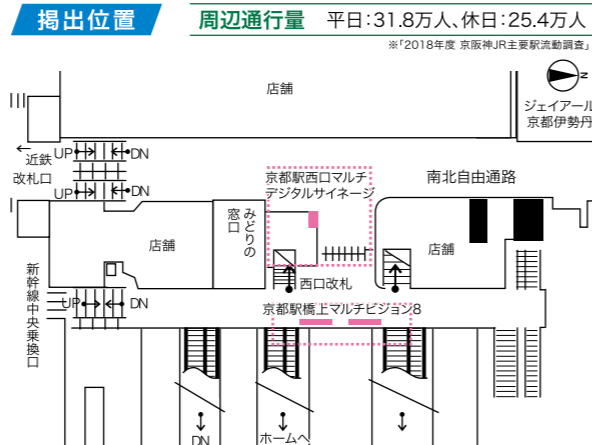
掲出位置

周辺通行量　平日：31.8万人、休日：25.4万人

※「2018年度 京阪神JR主要駅流動調査」

N

店舗

ジェイアール京都伊勢丹

近鉄改札口

UP

DN

UP

DN

京都駅西口マルチデジタルサイネージ

南北自由通路

店舗

みどりの窓口

店舗

新幹線中央乗換口

UP

DN

西口改札

京都駅橋上マルチビジョン8

DN

ホームへ